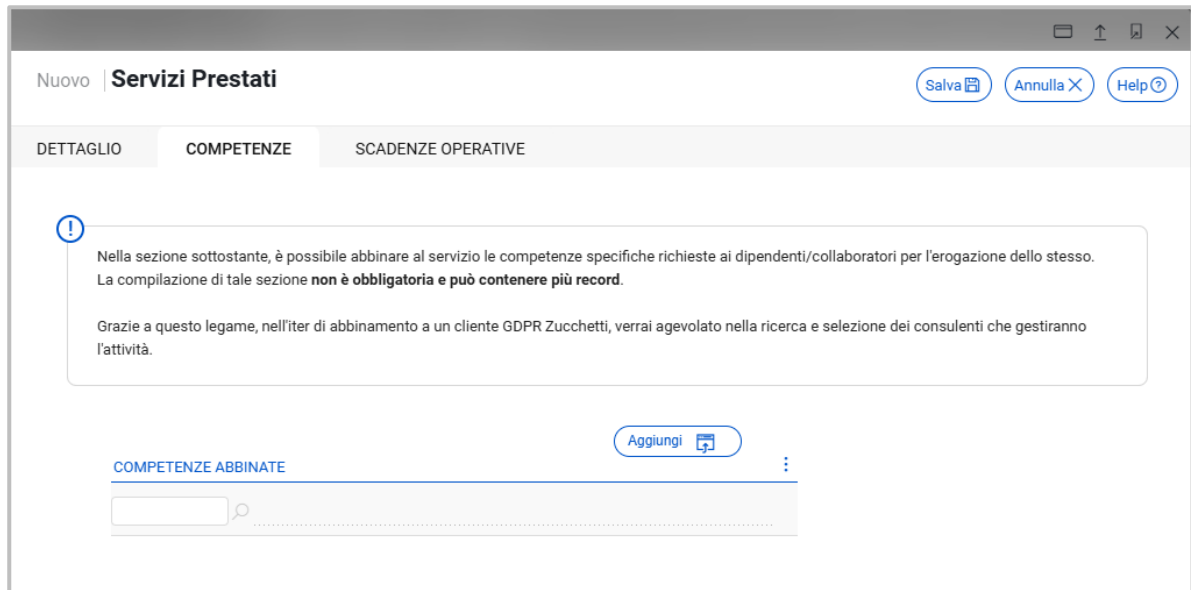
Nuovo | Servizi Prestati

Salva Annulla Help

DETTAGLIO COMPETENZE SCADENZE OPERATIVE

Nella sezione sottostante, è possibile abbinare al servizio le competenze specifiche richieste ai dipendenti/collaboratori per l'erogazione dello stesso. La compilazione di tale sezione **non è obbligatoria e può contenere più record**.

Grazie a questo legame, nell'iter di abbinamento a un cliente GDPR Zucchetti, verrai agevolato nella ricerca e selezione dei consulenti che gestiranno l'attività.

Aggiungi

COMPETENZE ABBINATE